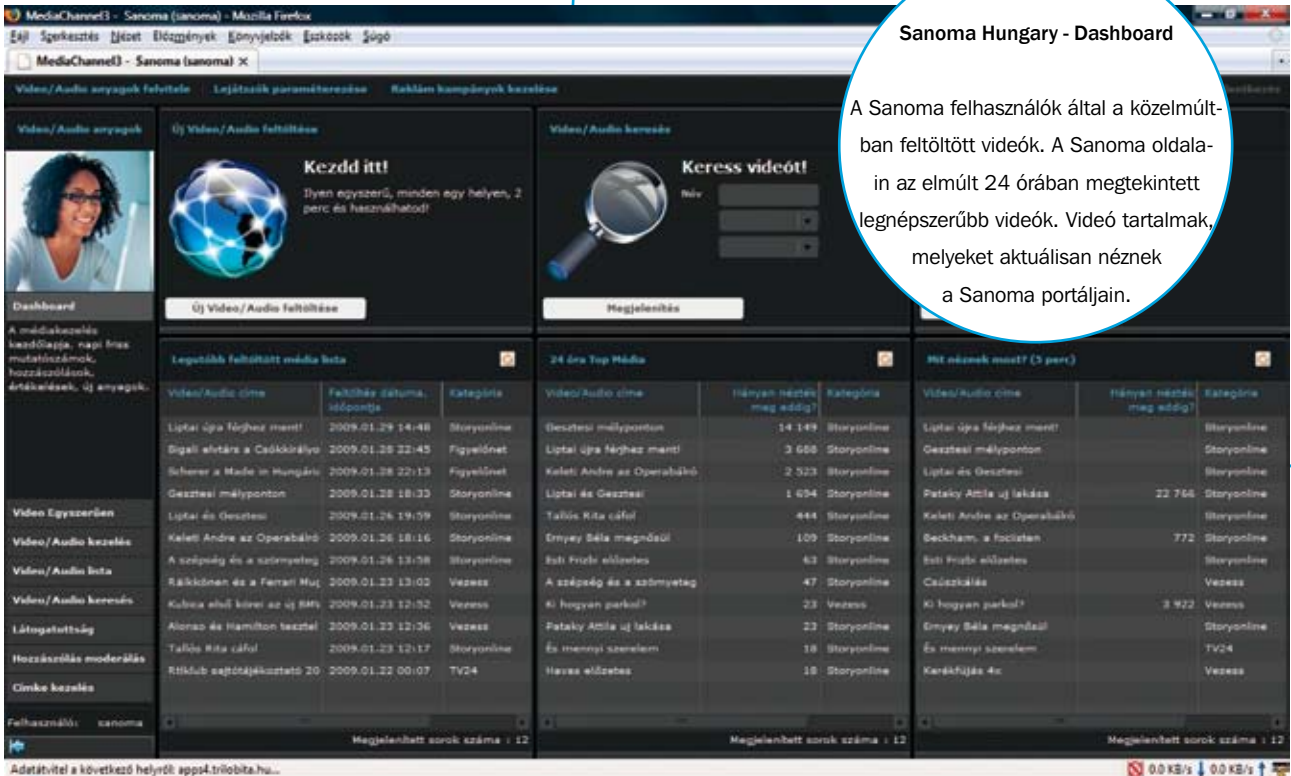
MediaChannel3 - Sanoma (sanoma) - Mozilla Firefox

Fájl Szerkesztés Nézet Előzmények Könyvjelzők Eszközök Súgó

MediaChannel3 - Sanoma (sanoma)

Video/Audio anyagok felvitele | Lejátszók paraméterezése | Reklám kampányok kezelése

Sanoma Hungary - Dashboard

A Sanoma felhasználók által a közelmúltban feltöltött videók. A Sanoma oldalain az elmúlt 24 órában megtekintett legnépszerűbb videók. Videó tartalmak, melyeket aktuálisan néznek a Sanoma portáljain.

Video/Audio anyagok

Új Video/Audio feltöltése

Kezdd itt!

Ilyen egyszerű, minden egy helyen, 2 perc és használhatod!

Új Video/Audio feltöltése

Video/Audio keresés

Keress videót!

Név

Megjelenítés

Dashboard

A médiakezelés kezdőlapja, napi friss mutatószámok, hozzászólások, értékelések, új anyagok.

Legutóbb feltöltött média lista

| Video/Audio címe | Feltöltés dátuma, időpontja | Kategória |
|---|---|---|
| Liptai újra férjhez ment! | 2009.01.29 14:48 | Storyonline |
| Bigali elvtárs a Csókkirályo | 2009.01.28 22:45 | Figyelőnet |
| Scherer a Made in Hungária | 2009.01.28 22:13 | Figyelőnet |
| Gesztesi mélyponton | 2009.01.28 18:33 | Storyonline |
| Liptai és Gesztesi | 2009.01.26 19:59 | Storyonline |
| Keleti Andre az Operabálró | 2009.01.26 18:16 | Storyonline |
| A szépség és a szörnyeteg | 2009.01.26 13:58 | Storyonline |
| Räikkönen és a Ferrari Mug | 2009.01.23 13:02 | Vezess |
| Kubica első körei az új BMW | 2009.01.23 12:52 | Vezess |
| Alonso és Hamilton tesztel | 2009.01.23 12:36 | Vezess |
| Tallós Rita cáfol | 2009.01.23 12:17 | Storyonline |
| Rtlklub sajtótájékoztató 20 | 2009.01.22 00:07 | TV24 |

Megjelenített sorok száma : 12

24 óra Top Média

| Video/Audio címe | Hányan nézték meg eddig? | Kategória |
|---|---|---|
| Gesztesi mélyponton | 14 149 | Storyonline |
| Liptai újra férjhez ment! | 3 688 | Storyonline |
| Keleti Andre az Operabálró | 2 523 | Storyonline |
| Liptai és Gesztesi | 1 694 | Storyonline |
| Tallós Rita cáfol | 444 | Storyonline |
| Ernyey Béla megnősül | 109 | Storyonline |
| Esti Frizbi előzetes | 63 | Storyonline |
| A szépség és a szörnyeteg | 47 | Storyonline |
| Ki hogyan parkol? | 23 | Vezess |
| Pataky Attila új lakása | 23 | Storyonline |
| És mennyi szerelem | 18 | Storyonline |
| Havas előzetes | 18 | Storyonline |

Megjelenített sorok száma : 12

Mit néznek most? (5 perc)

| Video/Audio címe | Hányan nézték meg eddig? | Kategória |
|---|---|---|
| Liptai újra férjhez ment! | | Storyonline |
| Gesztesi mélyponton | | Storyonline |
| Liptai és Gesztesi | | Storyonline |
| Pataky Attila új lakása | 22 766 | Storyonline |
| Keleti Andre az Operabálró | | Storyonline |
| Beckham, a focisten | 772 | Storyonline |
| Esti Frizbi előzetes | | Storyonline |
| Csúszkálás | | Vezess |
| Ki hogyan parkol? | 3 922 | Vezess |
| Ernyey Béla megnősül | | Storyonline |
| És mennyi szerelem | | TV24 |
| Kerékfújás 4x | | Vezess |

Megjelenített sorok száma : 12

Video Egyszerűen
Video/Audio kezelés
Video/Audio lista
Video/Audio keresés
Látogatottság
Hozzászólás moderálás
Cimke kezelés

Felhasználó: sanoma

Adatátvitel a következő helyről: apps4.trilobita.hu...

0.0 KB/s 0.0 KB/s